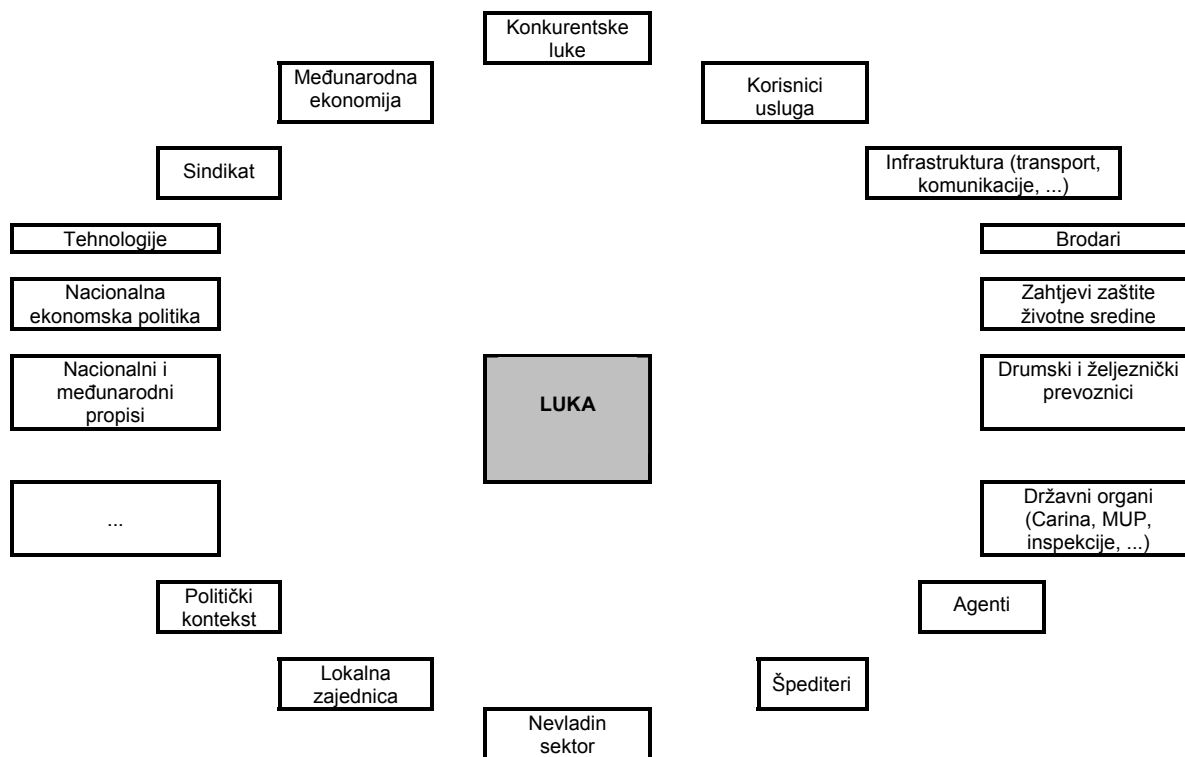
Konkurentske luke

Međunarodna ekonomija

Korisnici usluga

Sindikat

Infrastruktura (transport, komunikacije, ...)

Tehnologije

Brodari

Nacionalna ekonomska politika

Zahtjevi zaštite životne sredine

Nacionalni i međunarodni propisi

LUKA

Drumski i željeznički prevoznici

...

Državni organi (Carina, MUP, inspekcije, ...)

Politički kontekst

Agenti

Lokalna zajednica

Špediteri

Nevladin sektor